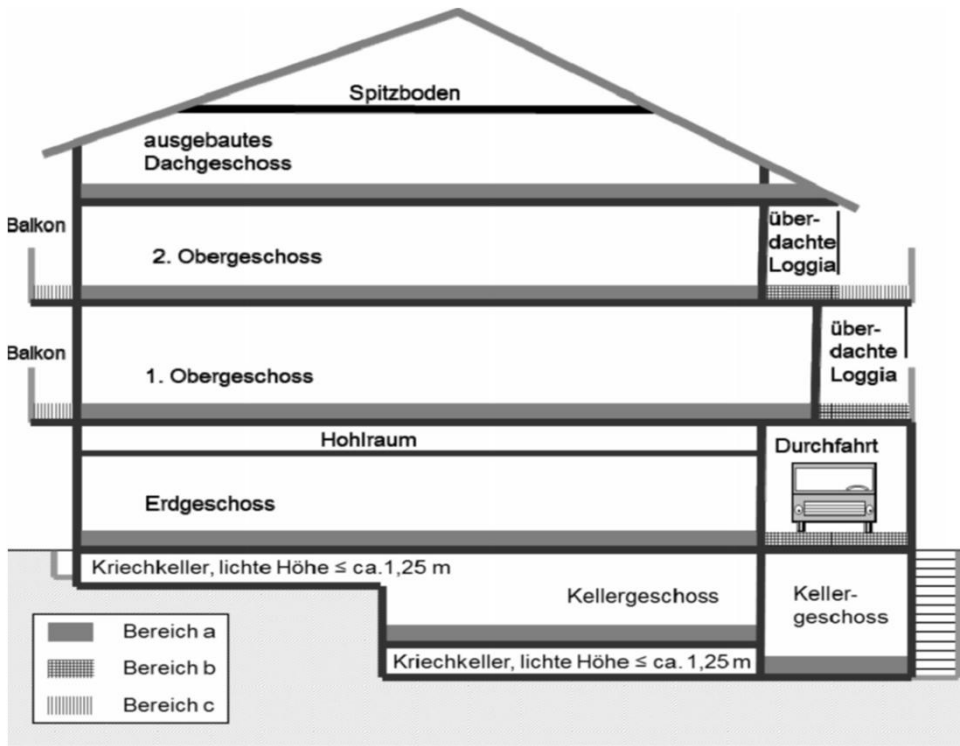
Spitzboden

ausgebautes Dachgeschoss

Balkon

2. Obergeschoss

überdachte Loggia

Balkon

1. Obergeschoss

überdachte Loggia

Hohlraum

Durchfahrt

Erdgeschoss

Kriechkeller, lichte Höhe ≤ ca.1,25 m

Kellergeschoss

Kellergeschoss

Kriechkeller, lichte Höhe ≤ ca. 1,25 m

Bereich a

Bereich b

Bereich c